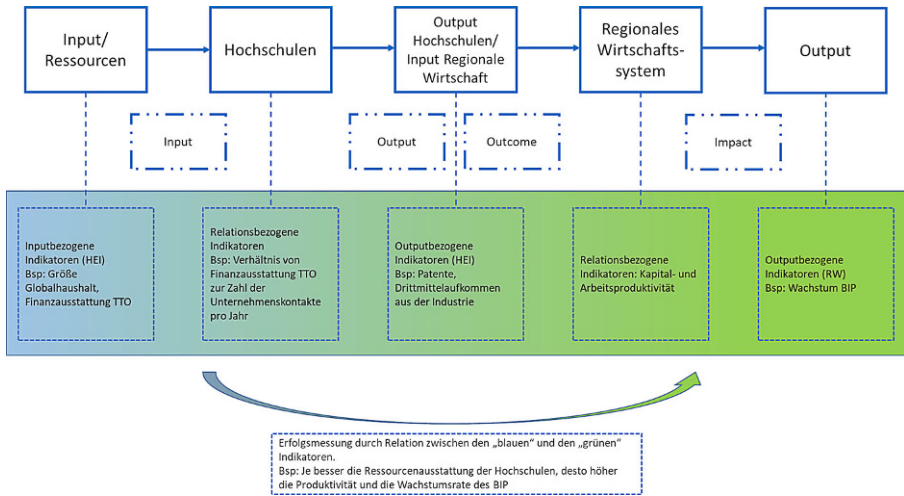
Input/
Ressourcen

Hochschulen

Output
Hochschulen/
Input Regionale
Wirtschaft

Regionales
Wirtschafts-
system

Output

Input

Output

Outcome

Impact

Inputbezogene Indikatoren (HEI)
Bsp: Größe Globalhaushalt, Finanzausstattung TTO

Relationsbezogene Indikatoren
Bsp: Verhältnis von Finanzausstattung TTO zur Zahl der Unternehmenskontakte pro Jahr

Outputbezogene Indikatoren (HEI)
Bsp: Patente, Drittmittelaufkommen aus der Industrie

Relationsbezogene Indikatoren: Kapital- und Arbeitsproduktivität

Outputbezogene Indikatoren (RW)
Bsp: Wachstum BIP

Erfolgsmessung durch Relation zwischen den „blauen" und den „grünen" Indikatoren.
Bsp: Je besser die Ressourcenausstattung der Hochschulen, desto höher die Produktivität und die Wachstumsrate des BIP